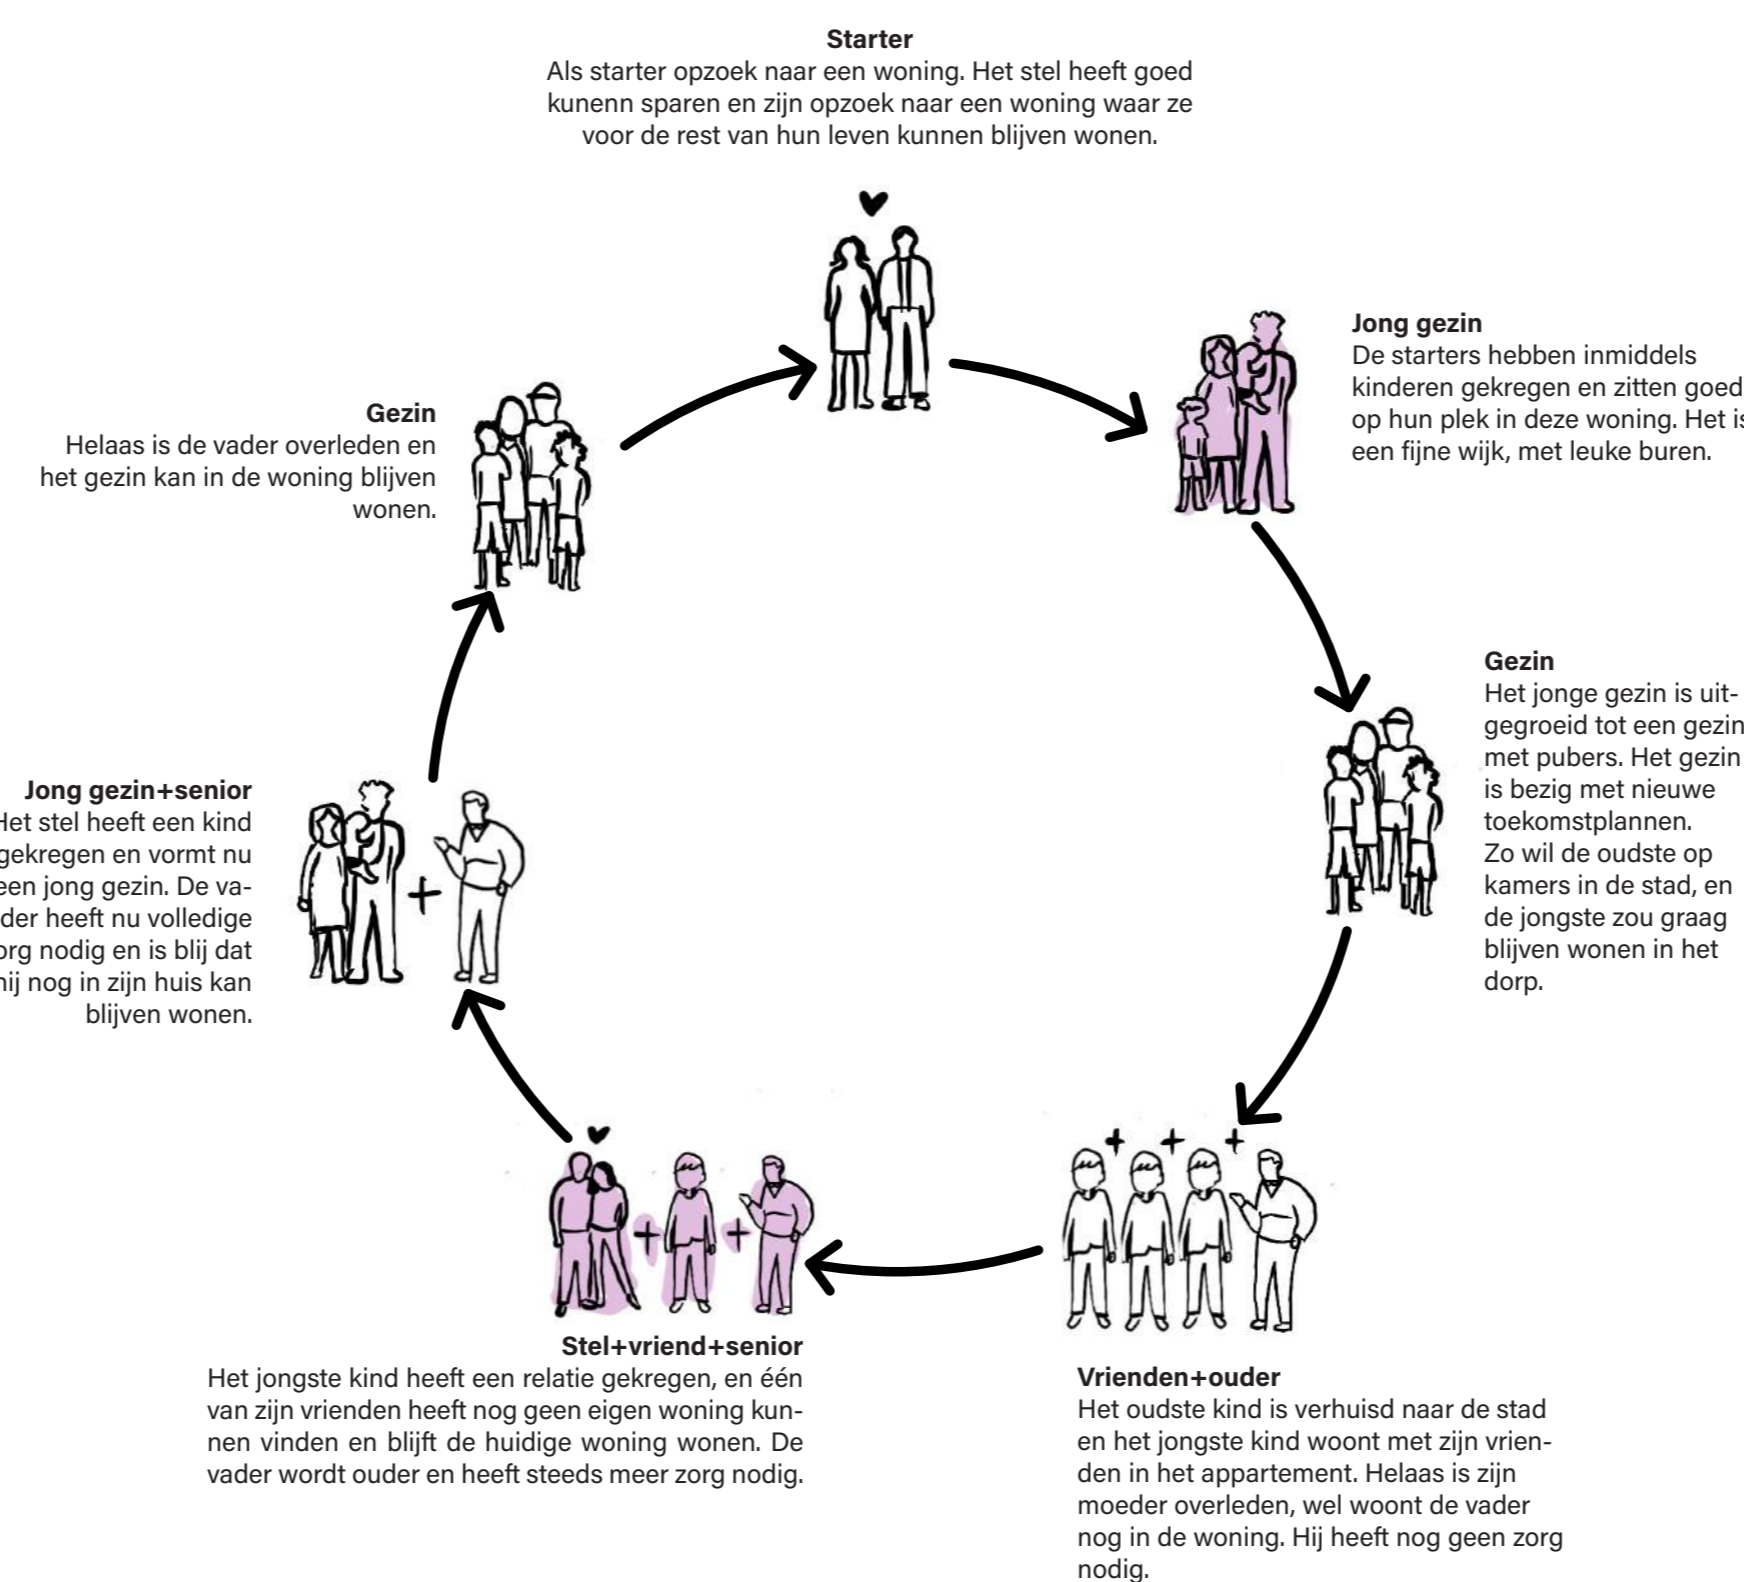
**Starter**
Als starter opzoek naar een woning. Het stel heeft goed kunenn sparen en zijn opzoek naar een woning waar ze voor de rest van hun leven kunnen blijven wonen.

**Jong gezin**
De starters hebben inmiddels kinderen gekregen en zitten goed op hun plek in deze woning. Het is een fijne wijk, met leuke buren.

**Gezin**
Het jonge gezin is uitgegroeid tot een gezin met pubers. Het gezin is bezig met nieuwe toekomstplannen. Zo wil de oudste op kamers in de stad, en de jongste zou graag blijven wonen in het dorp.

**Vrienden+ouder**
Het oudste kind is verhuisd naar de stad en het jongste kind woont met zijn vrienden in het appartement. Helaas is zijn moeder overleden, wel woont de vader nog in de woning. Hij heeft nog geen zorg nodig.

**Stel+vriend+senior**
Het jongste kind heeft een relatie gekregen, en één van zijn vrienden heeft nog geen eigen woning kunnen vinden en blijft de huidige woning wonen. De vader wordt ouder en heeft steeds meer zorg nodig.

**Jong gezin+senior**
Het stel heeft een kind gekregen en vormt nu een jong gezin. De vader heeft nu volledige zorg nodig en is blij dat hij nog in zijn huis kan blijven wonen.

**Gezin**
Helaas is de vader overleden en het gezin kan in de woning blijven wonen.